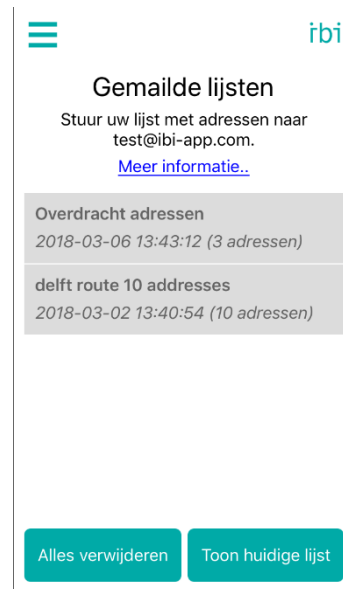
ibi

Gemailde lijsten

Stuur uw lijst met adressen naar test@ibi-app.com.

Meer informatie..

Overdracht adressen
2018-03-06 13:43:12 (3 adressen)

delft route 10 addresses
2018-03-02 13:40:54 (10 adressen)

Alles verwijderen

Toon huidige lijst